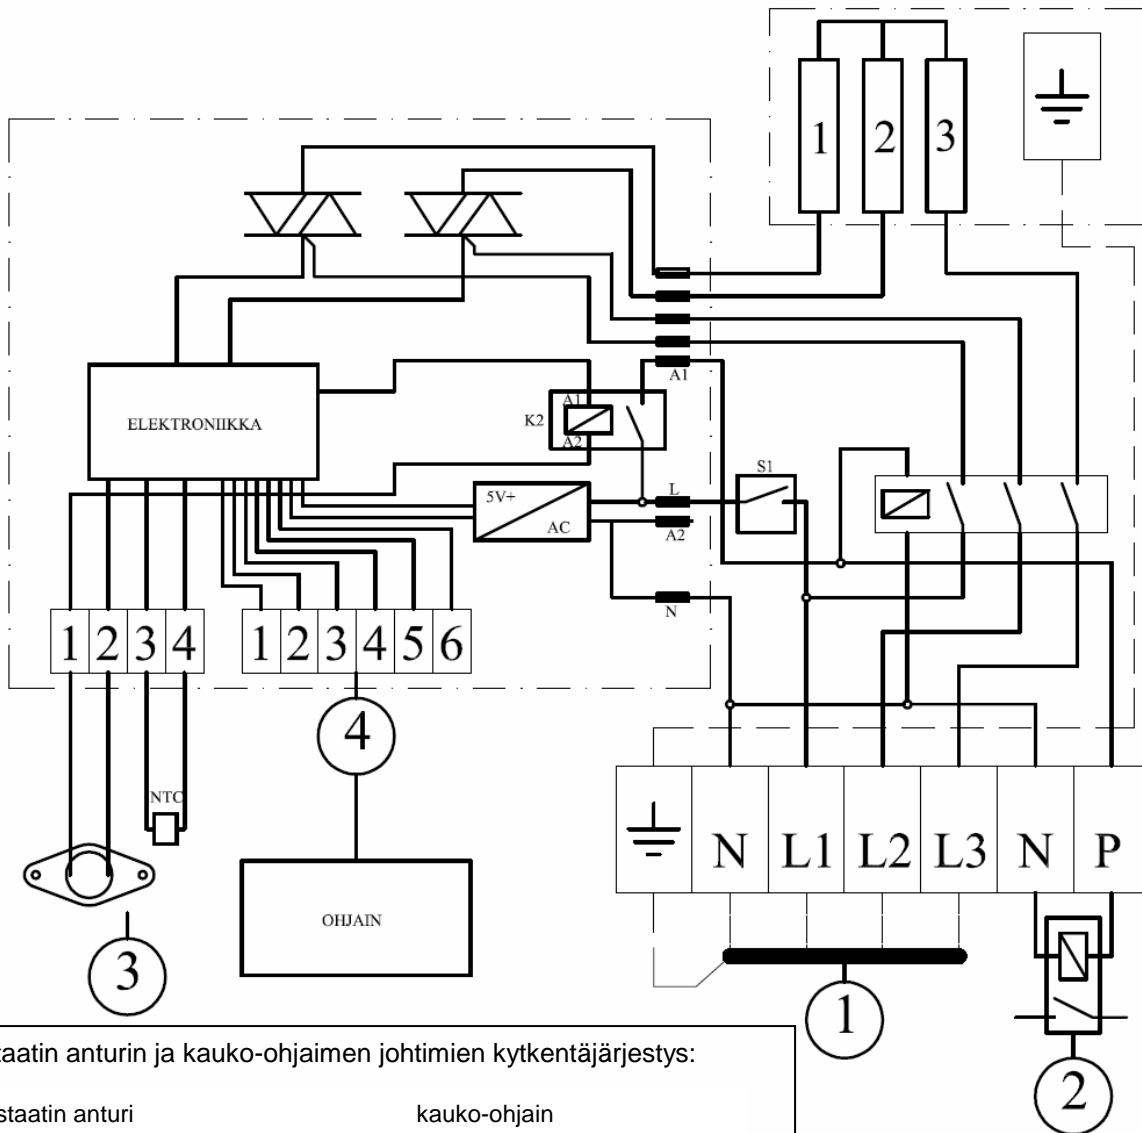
1
2
3

ELEKTRONIIKKA

K2
A1
A2

A1

5V+
AC

L
A2

N

S1

1 2 3 4

1 2 3 4 5 6

NTC

4

3

OHJAIN

N L1 L2 L3 N P

1

2

staatin anturin ja kauko-ohjaimen johtimien kytkentäjärjestys:

staatin anturi

kauko-ohjain